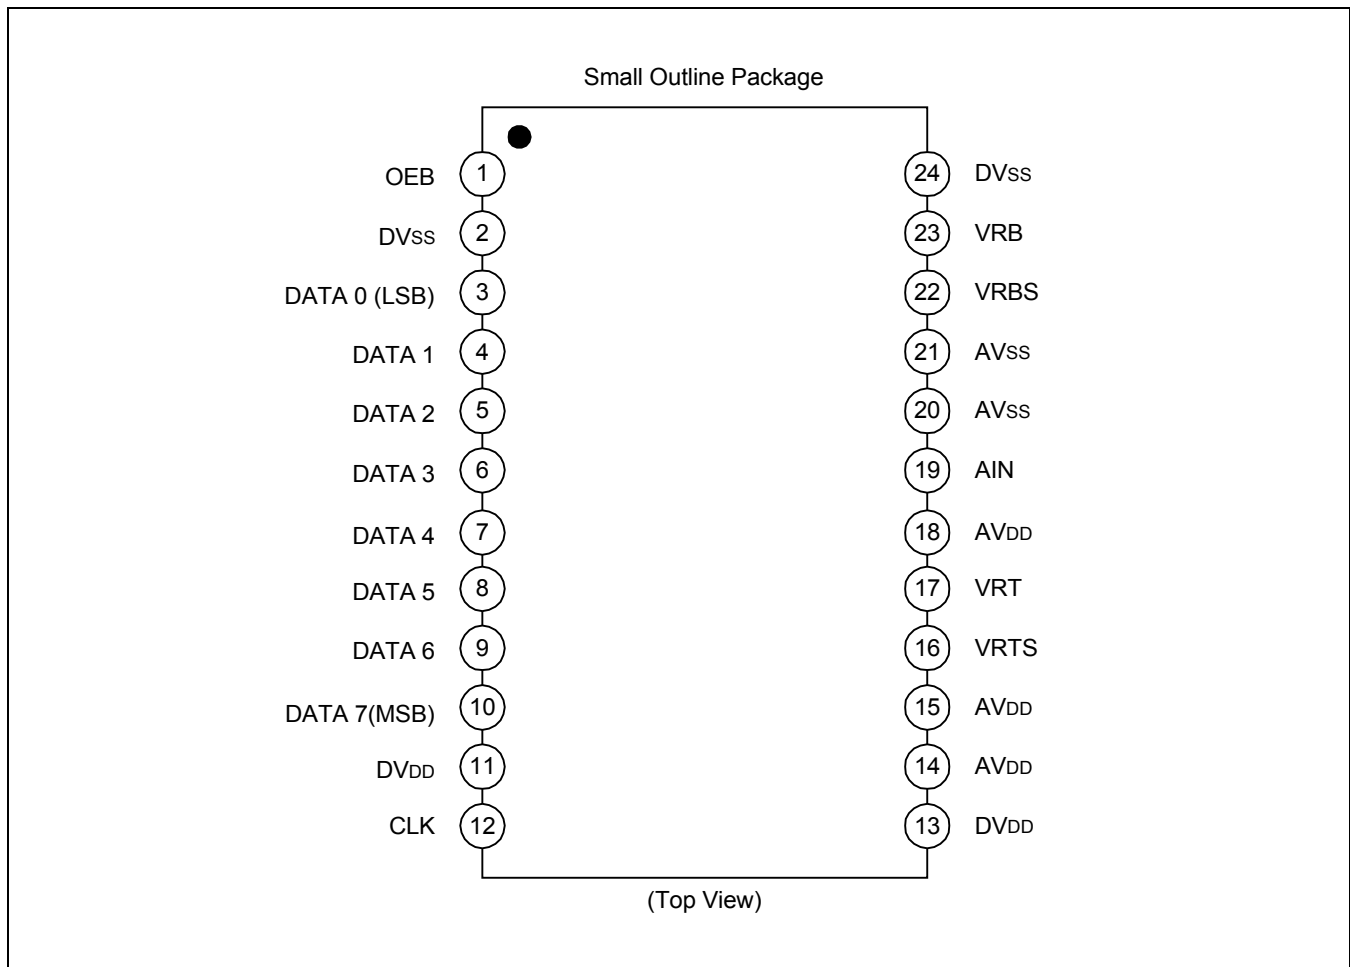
Small Outline Package

OEB 1
DVSS 2
DATA 0 (LSB) 3
DATA 1 4
DATA 2 5
DATA 3 6
DATA 4 7
DATA 5 8
DATA 6 9
DATA 7(MSB) 10
DVDD 11
CLK 12

24 DVSS
23 VRB
22 VRBS
21 AVSS
20 AVSS
19 AIN
18 AVDD
17 VRT
16 VRTS
15 AVDD
14 AVDD
13 DVDD

(Top View)